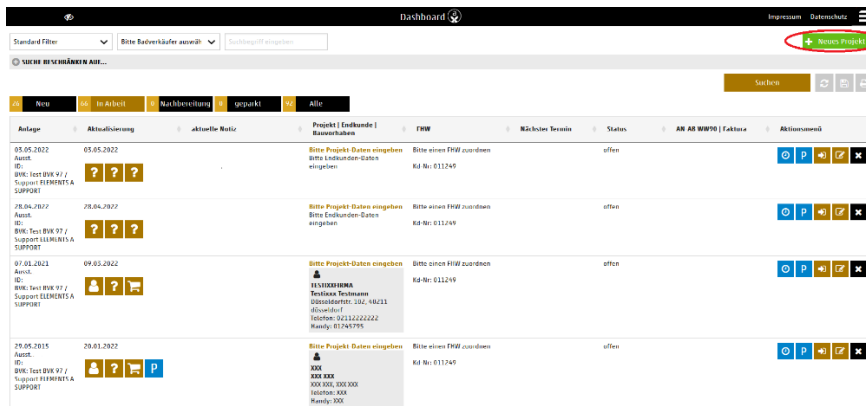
Dashboard

Impressum Datenschutz

Standard Filter

Bitte Badverkäufer auswäh

Suchbegriff eingeben

+ Neues Projekt

SUCHE BESCHRÄNKEN AUF...

Suchen

26 Neu

46 In Arbeit

6 Nachbereitung

0 geparkt

92 Alle

| Anlage | Aktualisierung | aktuelle Notiz | Projekt \| Endkunde \| Bauvorhaben | FHW | Nächster Termin | Status | AN AB WW90 \| Faktura | Aktionsmenü |
|---|---|---|---|---|---|---|---|---|
| 03.05.2022 Ausst. ID: BVK: Test BVK 97 / Support ELEMENTS A SUPPORT | 03.05.2022 ? ? ? | - | Bitte Projekt-Daten eingeben Bitte Endkunden-Daten eingeben | Bitte einen FHW zuordnen Kd-Nr: 011249 | | offen | | P |
| 28.04.2022 Ausst. ID: BVK: Test BVK 97 / Support ELEMENTS A SUPPORT | 28.04.2022 ? ? ? | | Bitte Projekt-Daten eingeben Bitte Endkunden-Daten eingeben | Bitte einen FHW zuordnen Kd-Nr: 011249 | | offen | | P |
| 07.01.2021 Ausst. ID: BVK: Test BVK 97 / Support ELEMENTS A SUPPORT | 09.03.2022 ? | | Bitte Projekt-Daten eingeben TESTXXFIRMA Testxxxx Testmann Düsseldorfstr. 102, 40211 düsseldorf Telefon: 02112222222 Handy: 01245795 | Bitte einen FHW zuordnen Kd-Nr: 011249 | | offen | | P |
| 29.05.2015 Ausst. ID: BVK: Test BVK 97 / Support ELEMENTS A SUPPORT | 20.01.2022 ? P | | Bitte Projekt-Daten eingeben XXX XXX XXX XXX XXX, XXX XXX Telefon: XXX Handy: XXX | Bitte einen FHW zuordnen Kd-Nr: 011249 | | offen | | P |